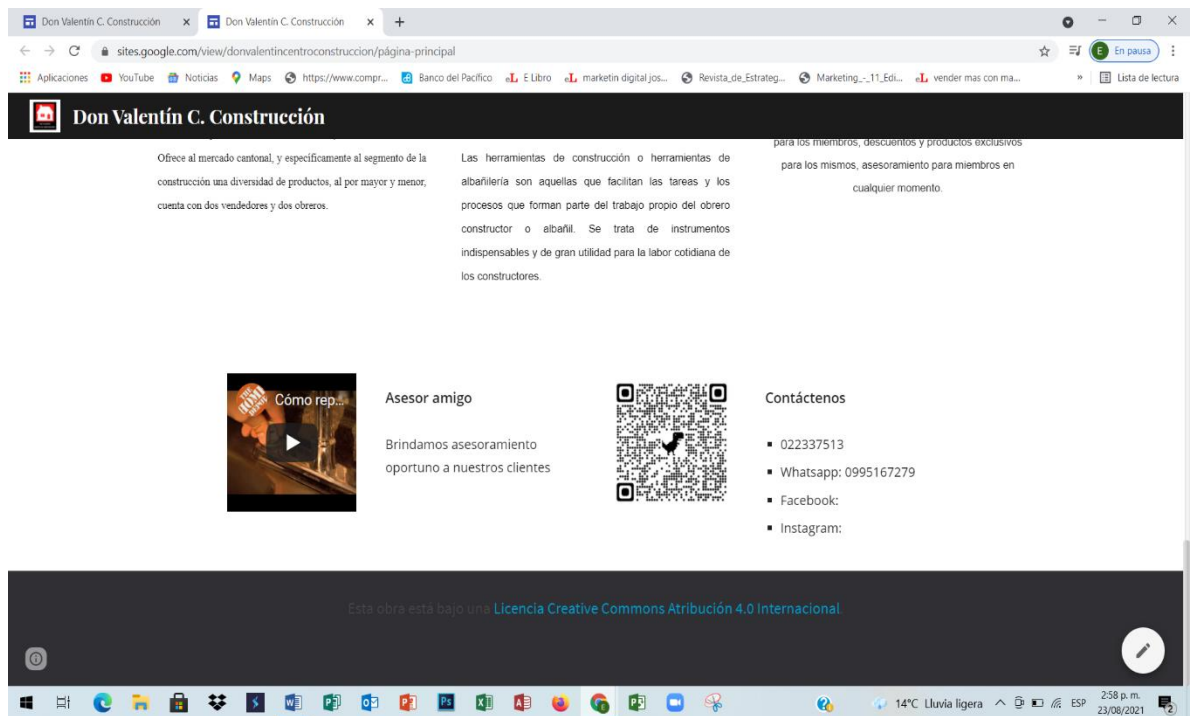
Don Valentín C. Construcción × Don Valentín C. Construcción × +

sites.google.com/view/donvalentincentroconstruccion/página-principal

E En pausa

Aplicaciones YouTube Noticias Maps https://www.compr... Banco del Pacífico E Libro marketin digital jos... Revista_de_Estrateg... Marketing_-_11_Edi... vender mas con ma... » Lista de lectura

Don Valentín C. Construcción

Ofrece al mercado cantonal, y específicamente al segmento de la construcción una diversidad de productos, al por mayor y menor, cuenta con dos vendedores y dos obreros.

Las herramientas de construcción o herramientas de albañilería son aquellas que facilitan las tareas y los procesos que forman parte del trabajo propio del obrero constructor o albañil. Se trata de instrumentos indispensables y de gran utilidad para la labor cotidiana de los constructores.

para los miembros, descuentos y productos exclusivos para los mismos, asesoramiento para miembros en cualquier momento.

Cómo rep...

Asesor amigo

Brindamos asesoramiento oportuno a nuestros clientes

Contáctenos

▪ 022337513
▪ Whatsapp: 0995167279
▪ Facebook:
▪ Instagram:

Esta obra está bajo una Licencia Creative Commons Atribución 4.0 Internacional.

14°C Lluvia ligera ESP 2:58 p. m. 23/08/2021